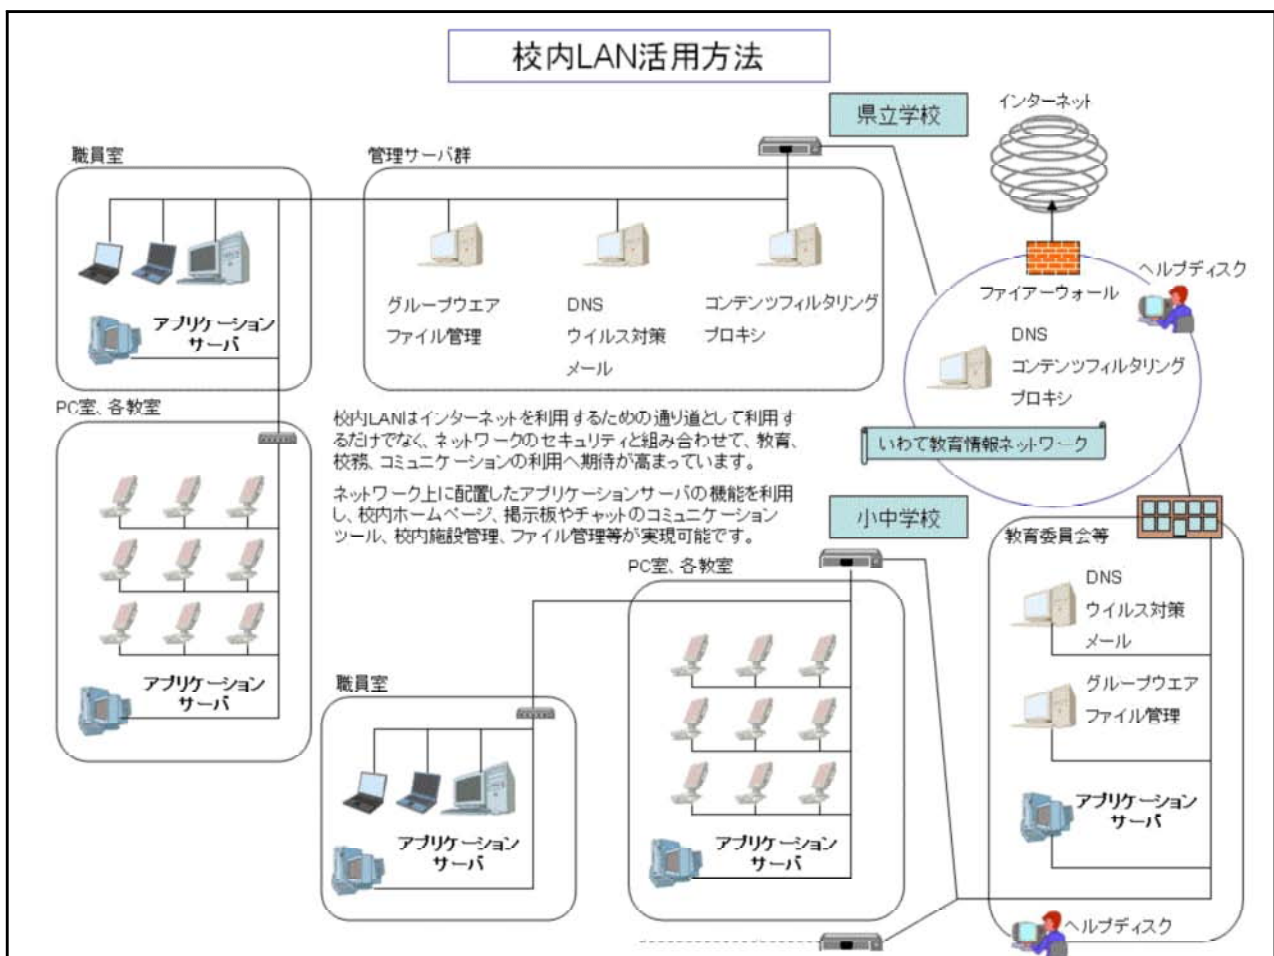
校内LAN活用方法

県立学校

インターネット

職員室

管理サーバ群

アプリケーションサーバ

グループウェア
ファイル管理

DNS
ウイルス対策
メール

コンテンツフィルタリング
プロキシ

ファイアーウォール

ヘルプディスク

DNS
コンテンツフィルタリング
プロキシ

いわて教育情報ネットワーク

PC室、各教室

校内LANはインターネットを利用するための通り道として利用するだけでなく、ネットワークのセキュリティと組み合わせて、教育、校務、コミュニケーションの利用へ期待が高まっています。

ネットワーク上に配置したアプリケーションサーバの機能を利用し、校内ホームページ、掲示板やチャットのコミュニケーションツール、校内施設管理、ファイル管理等が実現可能です。

小中学校

教育委員会等

PC室、各教室

DNS
ウイルス対策
メール

グループウエア
ファイル管理

アプリケーションサーバ

職員室

アプリケーションサーバ

アプリケーションサーバ

アプリケーションサーバ

ヘルプディスク